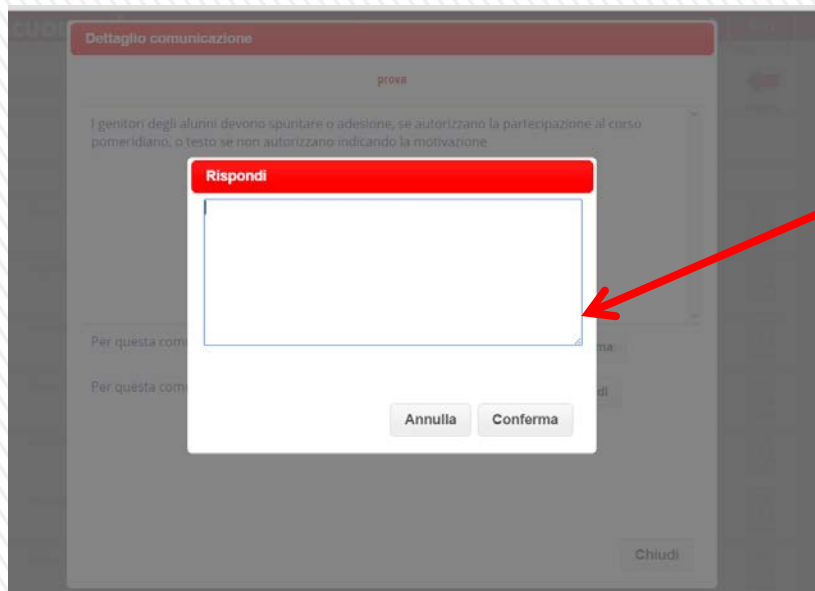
Dettaglio comunicazione

prova

I genitori degli alunni devono spuntare o adesione, se autorizzano la partecipazione al corso pomeridiano, o testo se non autorizzano indicando la motivazione

Rispondi

Per questa com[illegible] ma

Per questa com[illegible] di

Annulla Conferma

Chiudi